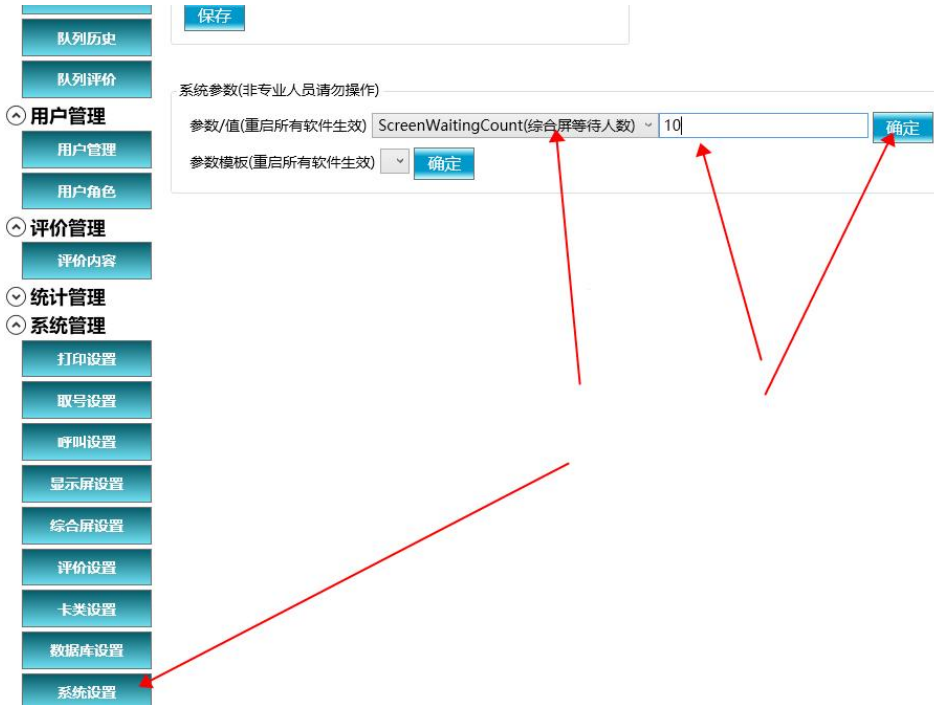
队列历史
队列评价
用户管理
用户管理
用户角色
评价管理
评价内容
统计管理
系统管理
打印设置
取号设置
呼叫设置
显示屏设置
综合屏设置
评价设置
卡类设置
数据库设置
系统设置

保存

系统参数(非专业人员请勿操作)
参数/值(重启所有软件生效) ScreenWaitingCount(综合屏等待人数) 10 确定
参数模板(重启所有软件生效) 确定